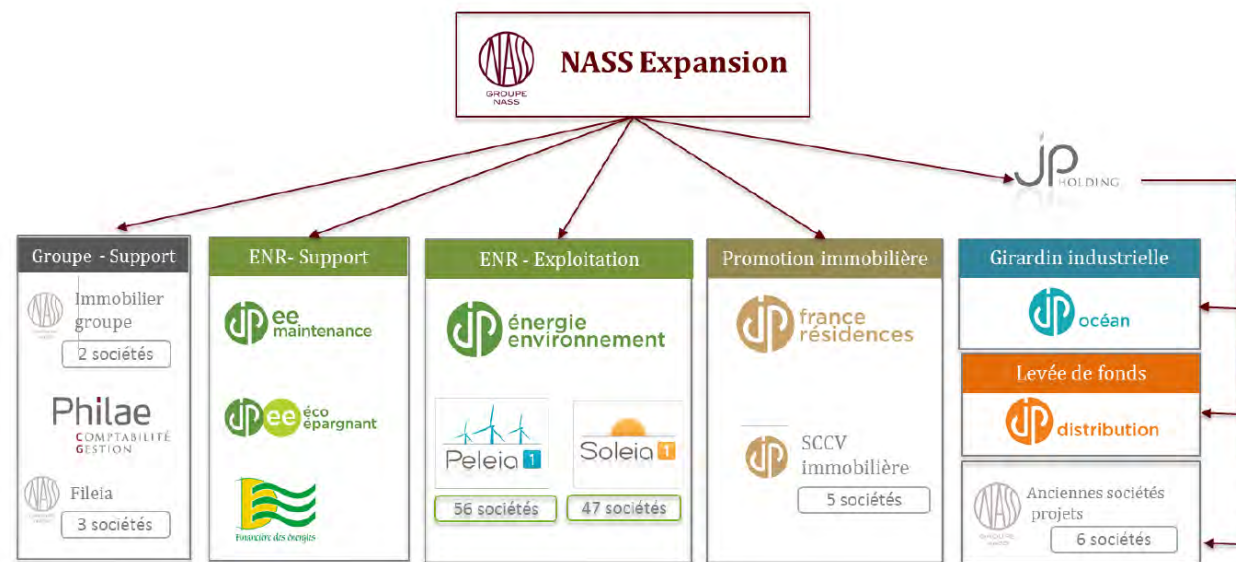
NASS
GROUPE NASS
NASS Expansion

JP HOLDING

Groupe - Support
Immobilier groupe
2 sociétés
Philae
COMPTABILITÉ GESTION
Fileia
3 sociétés

ENR- Support
ee maintenance
ee éco épargnant
Financière des énergies

ENR - Exploitation
énergie environnement
Peleia 1
56 sociétés
Soleia 1
47 sociétés

Promotion immobilière
france résidences
SCCV immobilière
5 sociétés

Girardin industrielle
océan

Levée de fonds
distribution

Anciennes sociétés projets
6 sociétés